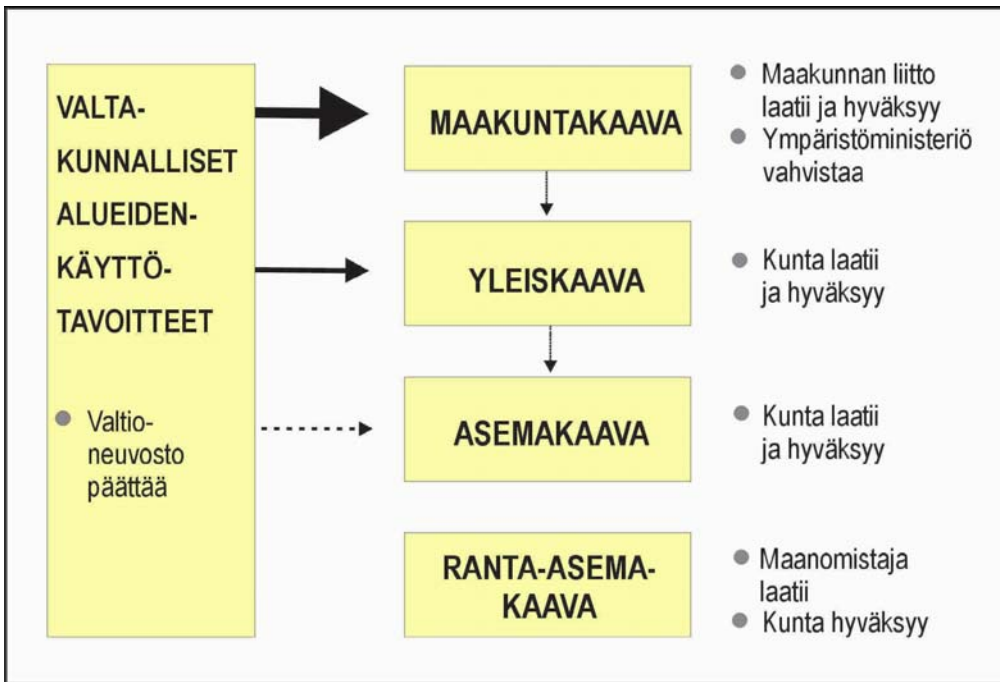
VALTA-
KUNNALLISET
ALUEIDEN-
KÄYTTÖ-
TAVOITTEET

● Valtio-
neuvosto
päättää

MAAKUNTAKAAVA

● Maakunnan liitto laatii ja hyväksyy
● Ympäristöministeriö vahvistaa

YLEISKAAVA

● Kunta laatii ja hyväksyy

ASEMAKAAVA

● Kunta laatii ja hyväksyy

RANTA-ASEMA-
KAAVA

● Maanomistaja laatii
● Kunta hyväksyy